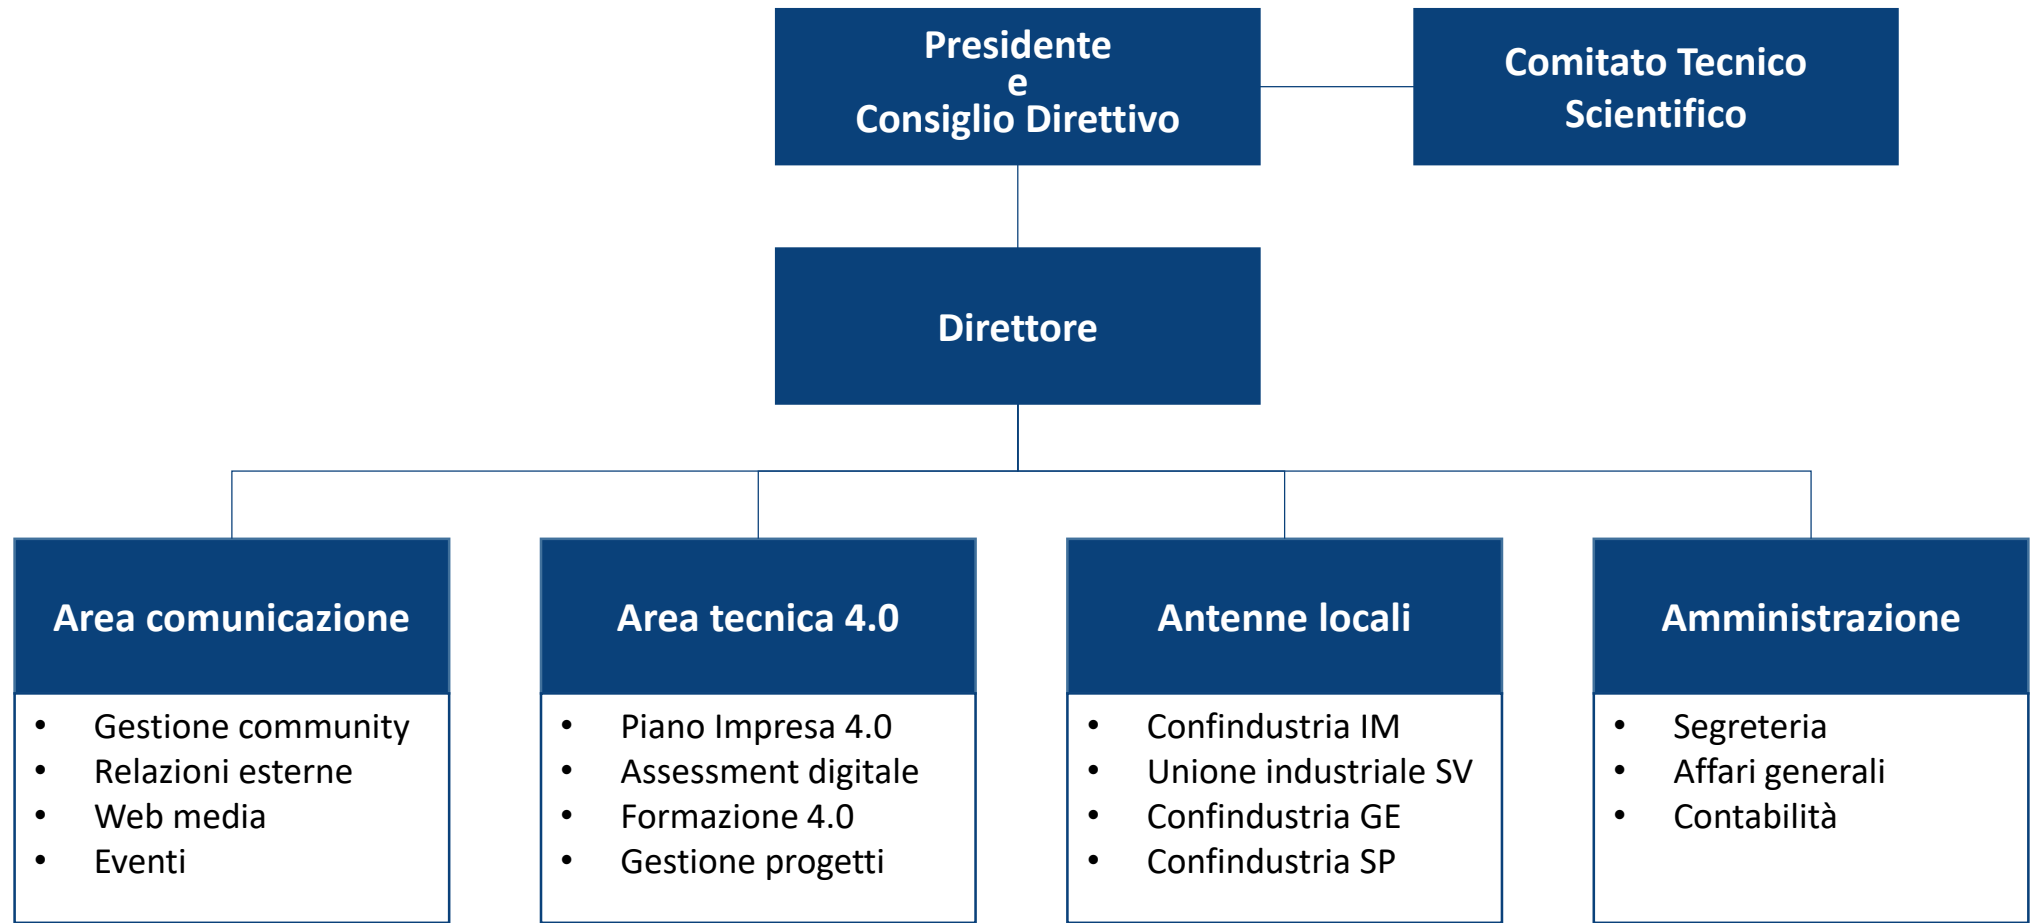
Presidente
e
Consiglio Direttivo

Comitato Tecnico Scientifico

Direttore

Area comunicazione
- Gestione community
- Relazioni esterne
- Web media
- Eventi

Area tecnica 4.0
- Piano Impresa 4.0
- Assessment digitale
- Formazione 4.0
- Gestione progetti

Antenne locali
- Confindustria IM
- Unione industriale SV
- Confindustria GE
- Confindustria SP

Amministrazione
- Segreteria
- Affari generali
- Contabilità